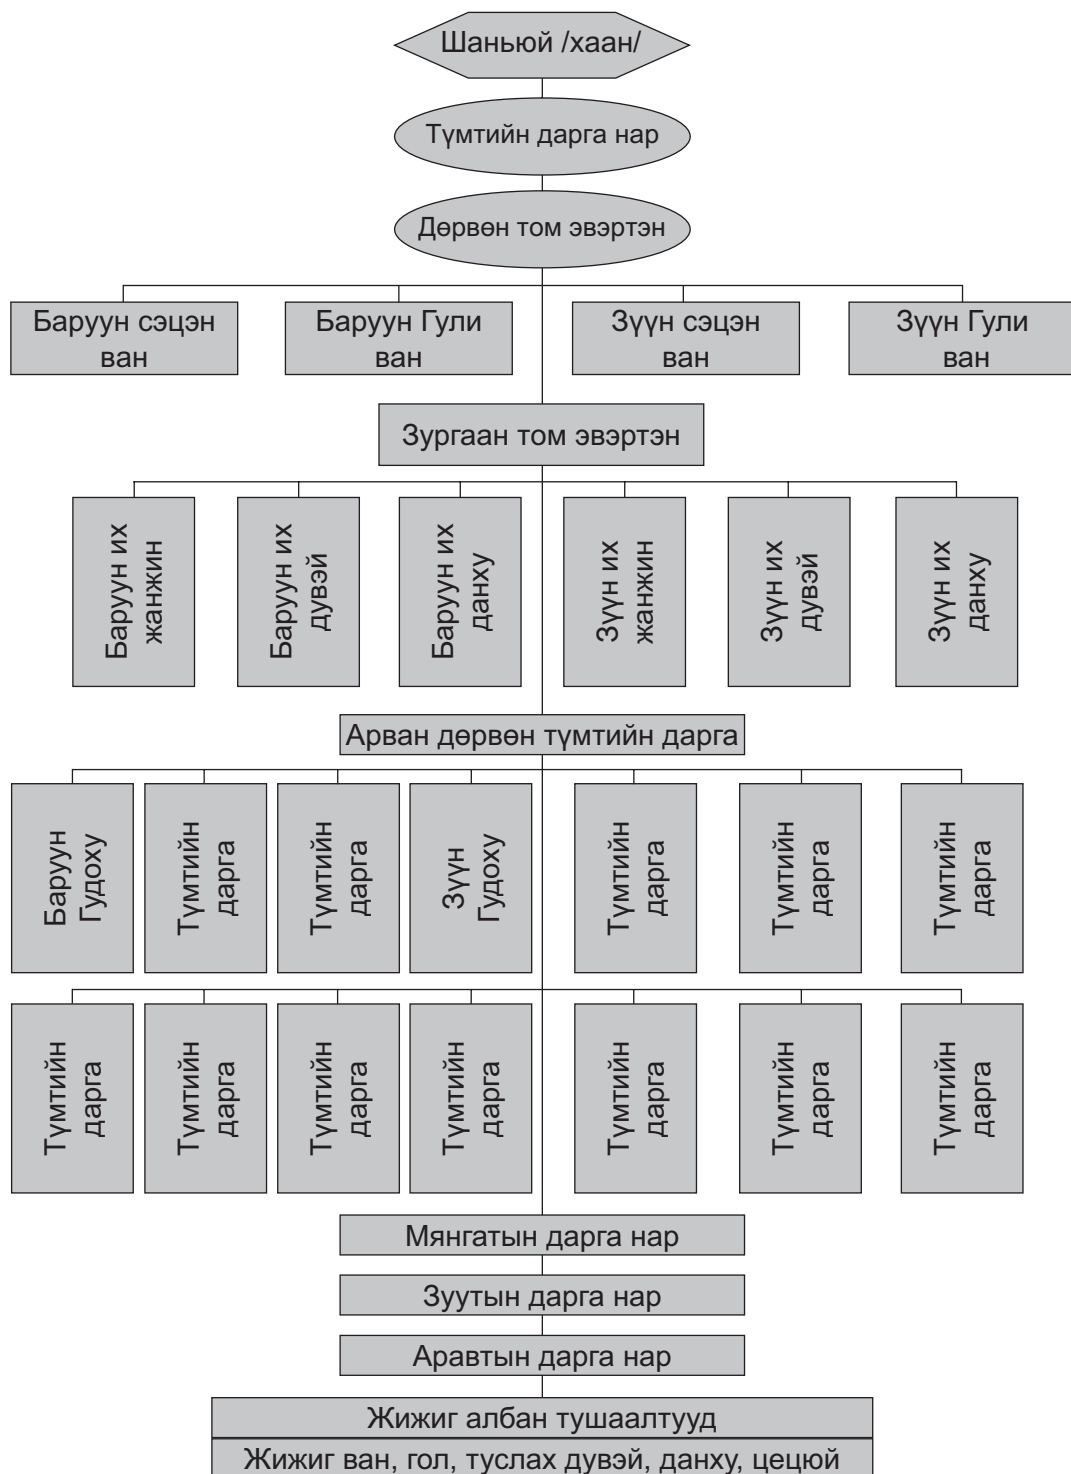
Шаньюй /хаан/

Түмтийн дарга нар

Дөрвөн том эвэртэн

Баруун сэцэн ван

Баруун Гули ван

Зүүн сэцэн ван

Зүүн Гули ван

Зургаан том эвэртэн

Баруун их жанжин

Баруун их дувэй

Баруун их данху

Зүүн их жанжин

Зүүн их дувэй

Зүүн их данху

Арван дөрвөн түмтийн дарга

Баруун Гудоху

Түмтийн дарга

Түмтийн дарга

Зүүн Гудоху

Түмтийн дарга

Түмтийн дарга

Түмтийн дарга

Түмтийн дарга

Түмтийн дарга

Түмтийн дарга

Түмтийн дарга

Түмтийн дарга

Түмтийн дарга

Түмтийн дарга

Мянгатын дарга нар

Зуутын дарга нар

Аравтын дарга нар

Жижиг албан тушаалтууд

Жижиг ван, гол, туслах дувэй, данху, цецюй